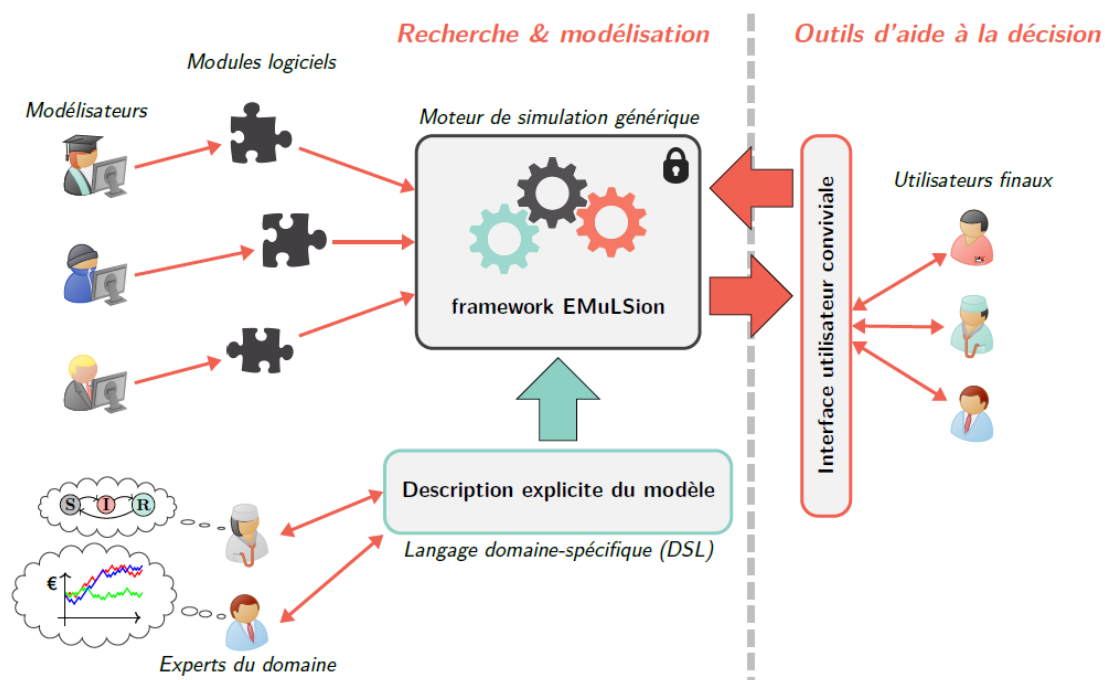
Recherche & modélisation

Outils d'aide à la décision

Modules logiciels

Modélisateurs

Moteur de simulation générique

framework EMuLSion

Interface utilisateur conviviale

Utilisateurs finaux

S I R

€

Description explicite du modèle

Langage domaine-spécifique (DSL)

Experts du domaine